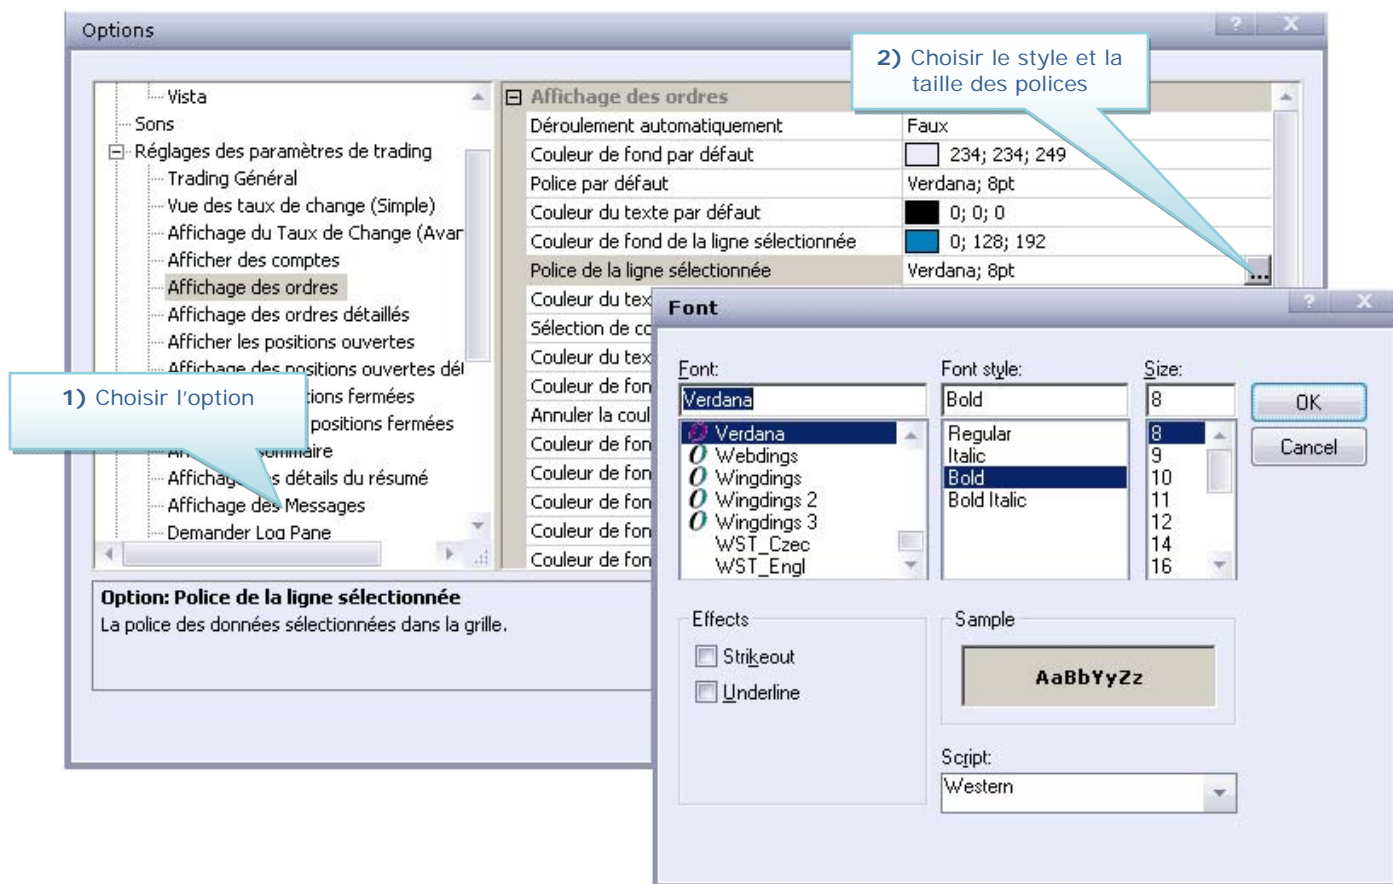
Options

2) Choisir le style et la taille des polices

Vista
Sons
Réglages des paramètres de trading
Trading Général
Vue des taux de change (Simple)
Affichage du Taux de Change (Avar
Afficher des comptes
Affichage des ordres
Affichage des ordres détaillés
Afficher les positions ouvertes
Affichage des positions ouvertes dé
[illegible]tions fermées
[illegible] positions fermées
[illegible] sommaire
Affichag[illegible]s détails du résumé
Affichage des Messages
Demander Log Pane

1) Choisir l'option

| Affichage des ordres | |
|---|---|
| Déroulement automatiquement | Faux |
| Couleur de fond par défaut | 234; 234; 249 |
| Police par défaut | Verdana; 8pt |
| Couleur du texte par défaut | 0; 0; 0 |
| Couleur de fond de la ligne sélectionnée | 0; 128; 192 |
| Police de la ligne sélectionnée | Verdana; 8pt |
| Couleur du tex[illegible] | |
| Sélection de co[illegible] | |
| Couleur du tex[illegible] | |
| Couleur de fon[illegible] | |
| Annuler la coul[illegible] | |
| Couleur de fon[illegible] | |
| Couleur de fon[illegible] | |
| Couleur de fon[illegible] | |
| Couleur de fon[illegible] | |
| Couleur de fon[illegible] | |

Option: Police de la ligne sélectionnée
La police des données sélectionnées dans la grille.

Font

Font:
Verdana
Verdana
Webdings
Wingdings
Wingdings 2
Wingdings 3
WST_Czec
WST_Engl

Font style:
Bold
Regular
Italic
Bold
Bold Italic

Size:
8
8
9
10
11
12
14
16

OK
Cancel

Effects
Strikeout
Underline

Sample
AaBbYyZz

Script:
Western